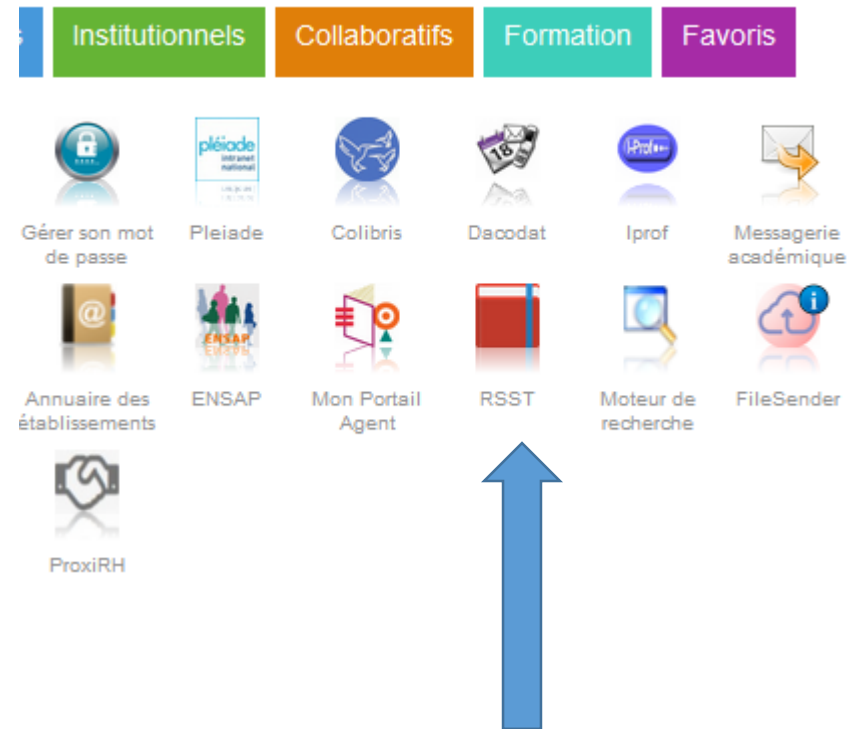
s Institutionnels Collaboratifs Formation Favoris

Gérer son mot de passe
pléiade intranet national
Pleiade
Colibris
18
Dacodat
i-Prof
Iprof
Messagerie académique

Annuaire des établissements
ENSAP
ENSAP
Mon Portail Agent
RSST
Moteur de recherche
FileSender

ProxiRH